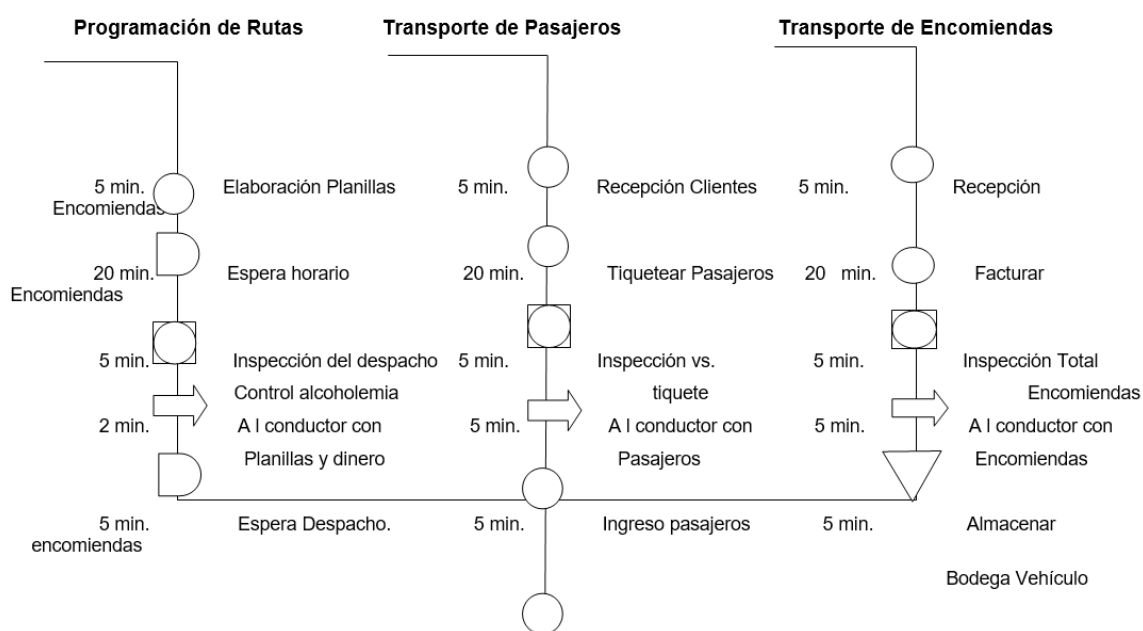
Programación de Rutas

Transporte de Pasajeros

Transporte de Encomiendas

5 min. Encomiendas Elaboración Planillas

5 min. Recepción Clientes

5 min. Recepción

20 min. Encomiendas Espera horario

20 min. Tiquetear Pasajeros

20 min. Facturar

5 min. Inspección del despacho Control alcoholemia

5 min. Inspección vs. tiquete

5 min. Inspección Total Encomiendas

2 min. A l conductor con Planillas y dinero

5 min. A l conductor con Pasajeros

5 min. A l conductor con Encomiendas

5 min. encomiendas Espera Despacho.

5 min. Ingreso pasajeros

5 min. Almacenar Bodega Vehículo